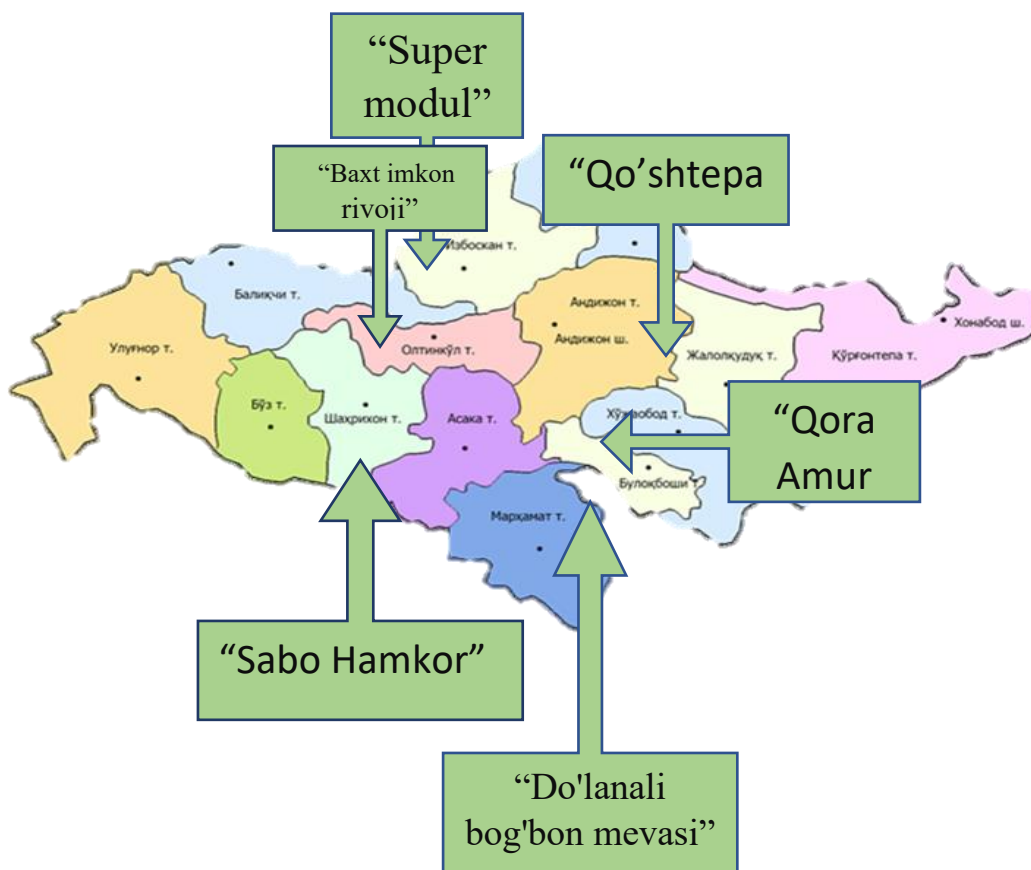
"Super modul"

"Baxt imkon rivoji"

"Qo'shtepa

Избоскан т.

Балиқчи т.

Андижон т.

Андижон ш.

Хонабод ш.

Улуғнор т.

Олтинкўл т.

Жалолқудуқ т.

Қўрғонтепа т.

Бўз т.

Шахрихон т.

Асака т.

Хўжаобод т.

"Qora Amur

Булоқбоши т.

Марҳамат т.

"Sabo Hamkor"

"Do'lanali bog'bon mevasi"